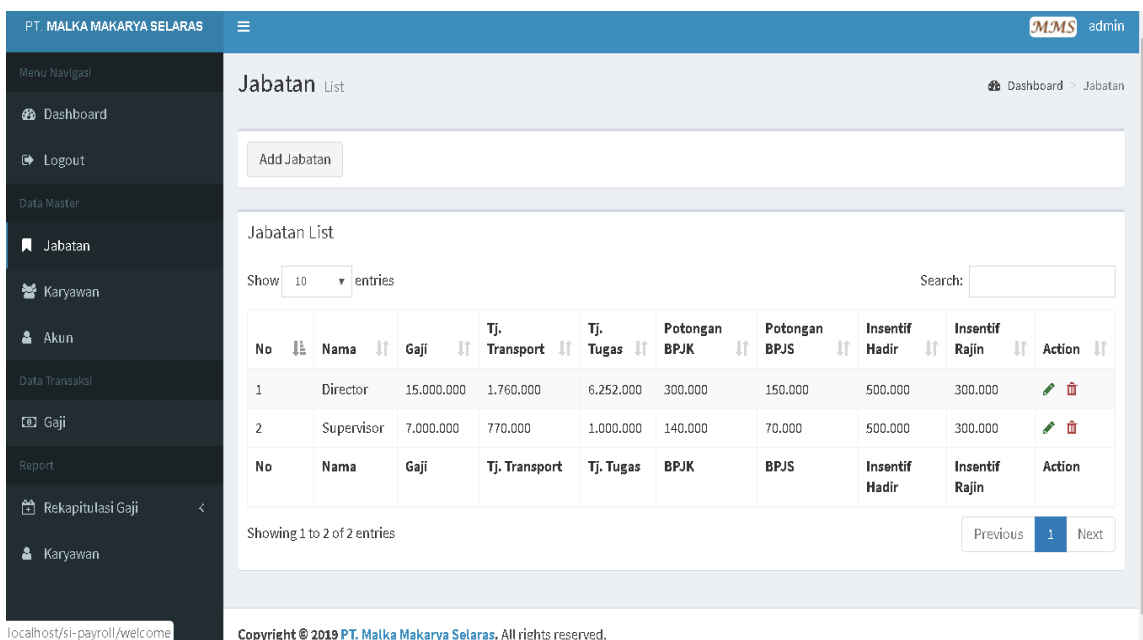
PT. MALKA MAKARYA SELARAS

MMS admin

Menu Navigasi

Dashboard

Logout

Data Master

Jabatan

Karyawan

Akun

Data Transaksi

Gaji

Report

Rekapitulasi Gaji

Karyawan

localhost/si-payroll/welcome

Jabatan List

Dashboard > Jabatan

Add Jabatan

Jabatan List

Show 10 entries

Search:

| No | Nama | Gaji | Tj. Transport | Tj. Tugas | Potongan BPJK | Potongan BPJS | Insentif Hadir | Insentif Rajin | Action |
|---|---|---|---|---|---|---|---|---|---|
| 1 | Director | 15.000.000 | 1.760.000 | 6.252.000 | 300.000 | 150.000 | 500.000 | 300.000 | |
| 2 | Supervisor | 7.000.000 | 770.000 | 1.000.000 | 140.000 | 70.000 | 500.000 | 300.000 | |
| No | Nama | Gaji | Tj. Transport | Tj. Tugas | BPJK | BPJS | Insentif Hadir | Insentif Rajin | Action |

Showing 1 to 2 of 2 entries

Previous 1 Next

Copyright © 2019 PT. Malka Makarya Selaras. All rights reserved.